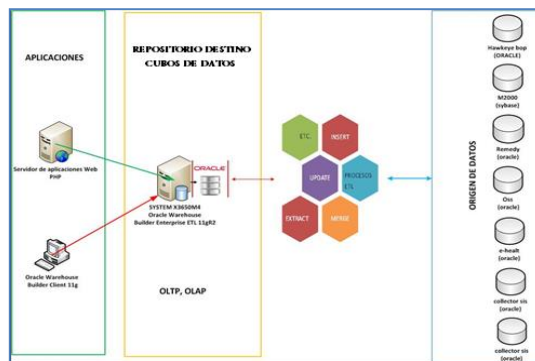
APLICACIONES

Servidor de aplicaciones Web PHP

Oracle Warehouse Builder Client 11g

REPOSITORIO DESTINO CUBOS DE DATOS

ORACLE

SYSTEM X3650M4 Oracle Warehouse Builder Enterprise ETL 11gR2

OLTP, OLAP

ETC

INSERT

UPDATE

PROCESOS ETL

EXTRACT

MERGE

ORIGEN DE DATOS

Hawkeye bop (ORACLE)

M2000 (sybase)

Remedy (oracle)

Oss (oracle)

e-healt (oracle)

collector sis (oracle)

collector sis (oracle)